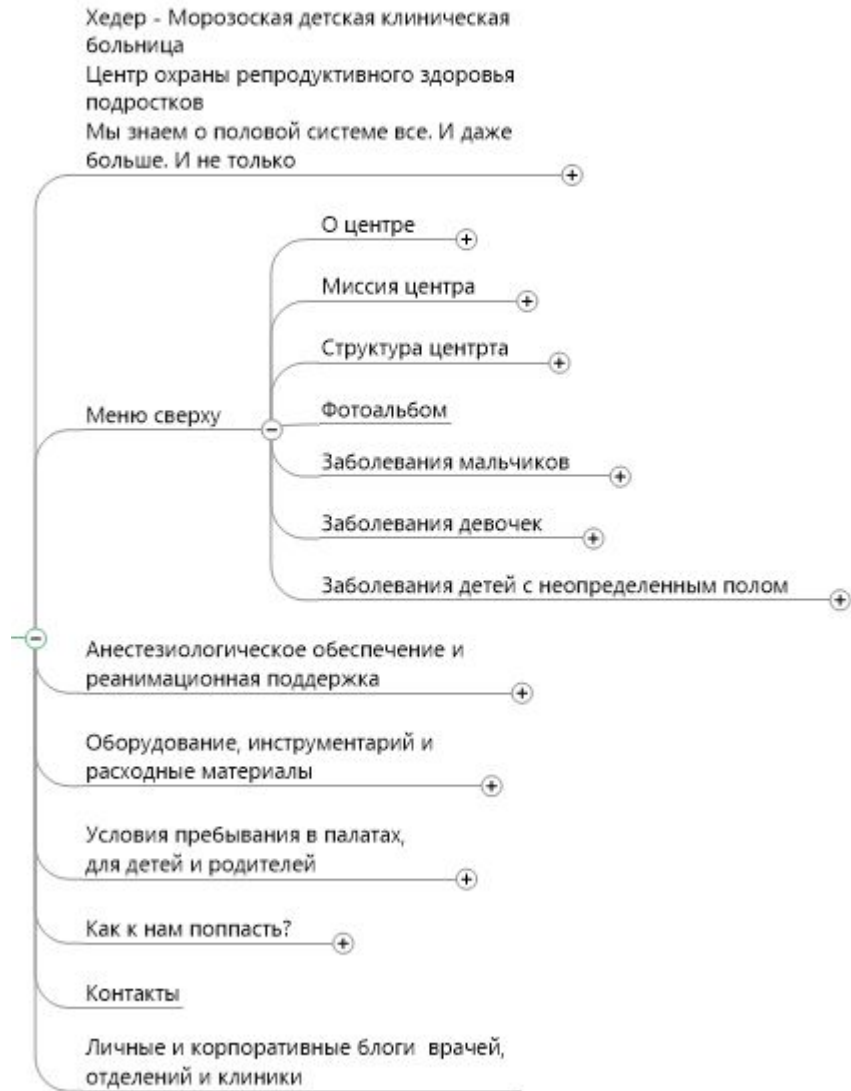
Хедер - Морозоская детская клиническая больница
Центр охраны репродуктивного здоровья подростков
Мы знаем о половой системе все. И даже больше. И не только

О центре

Миссия центра

Структура центртa

Меню сверху

Фотоальбом

Заболевания мальчиков

Заболевания девочек

Заболевания детей с неопределенным полом

Анестезиологическое обеспечение и реанимационная поддержка

Оборудование, инструментарий и расходные материалы

Условия пребывания в палатах, для детей и родителей

Как к нам поппасть?

Контакты

Личные и корпоративные блоги врачей, отделений и клиники